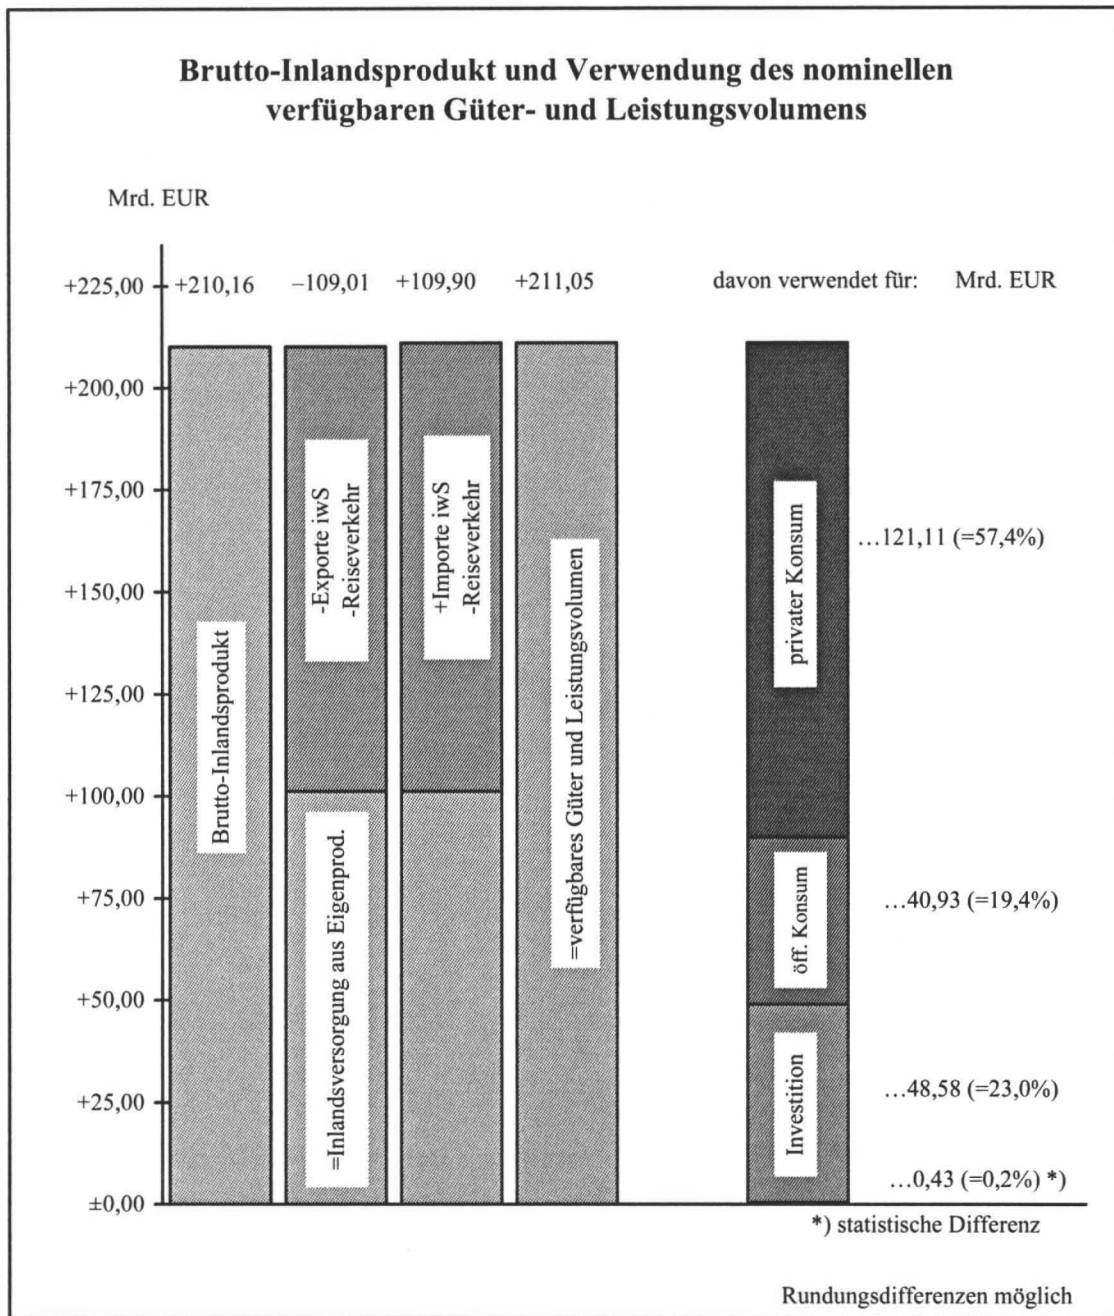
Brutto-Inlandsprodukt und Verwendung des nominellen verfügbaren Güter- und Leistungsvolumens

Mrd. EUR

+225,00
+200,00
+175,00
+150,00
+125,00
+100,00
+75,00
+50,00
+25,00
±0,00

+210,16 −109,01 +109,90 +211,05

davon verwendet für: Mrd. EUR

Brutto-Inlandsprodukt

-Exporte iwS -Reiseverkehr

=Inlandsversorgung aus Eigenprod.

+Importe iwS -Reiseverkehr

=verfügbares Güter und Leistungsvolumen

privater Konsum

öff. Konsum

Investition

…121,11 (=57,4%)

…40,93 (=19,4%)

…48,58 (=23,0%)

…0,43 (=0,2%) *)

*) statistische Differenz

Rundungsdifferenzen möglich